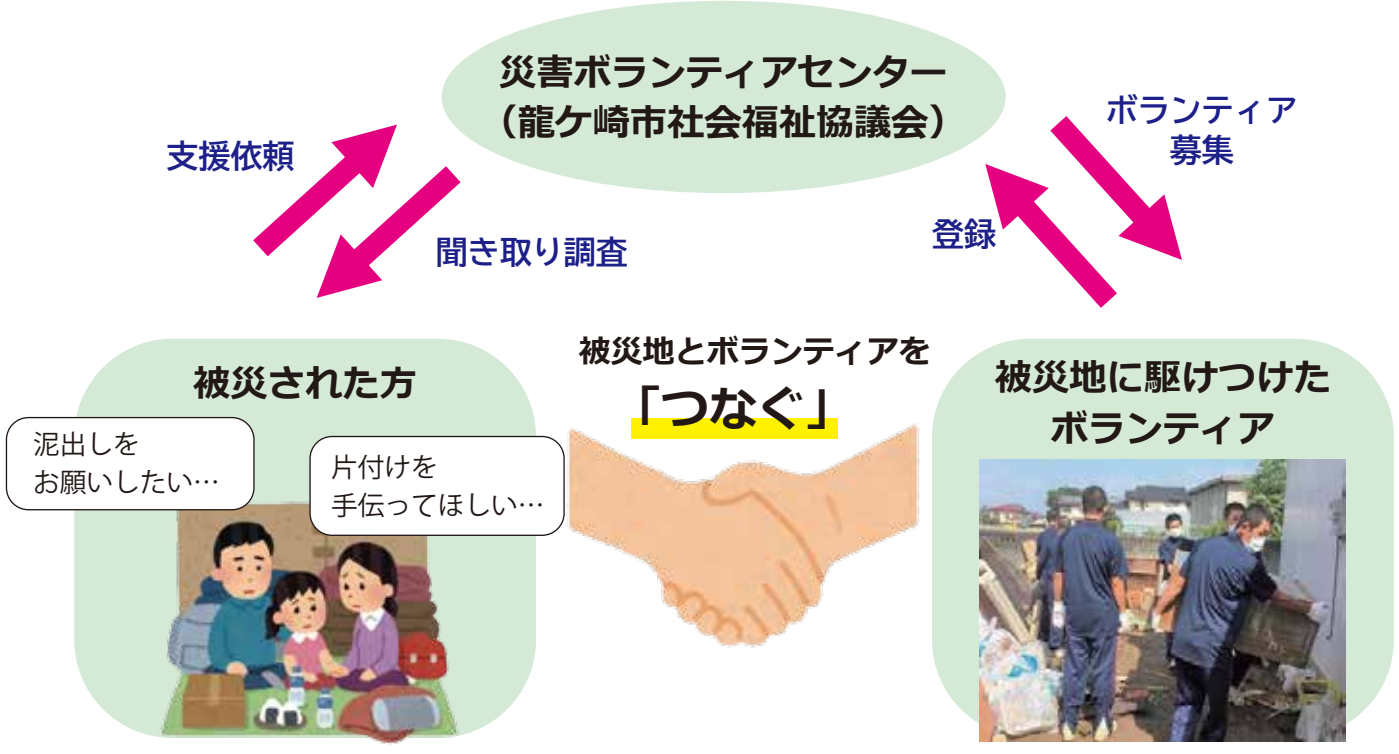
災害ボランティアセンター
（龍ケ崎市社会福祉協議会）

支援依頼

聞き取り調査

ボランティア募集

登録

被災された方

泥出しをお願いしたい…

片付けを手伝ってほしい…

被災地とボランティアを
「つなぐ」

被災地に駆けつけたボランティア